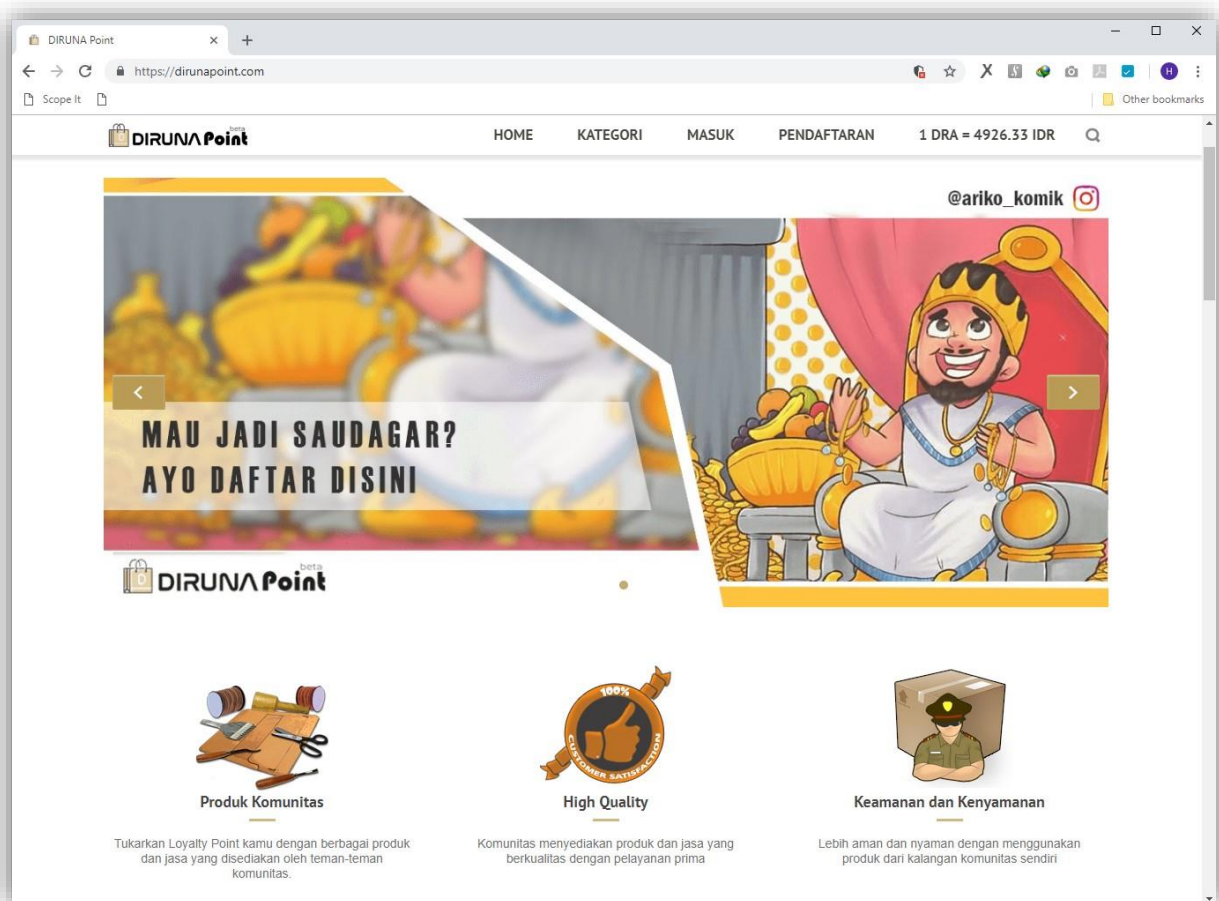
DIRUNA Point × +

https://dirunapoint.com

Scope It

Other bookmarks

DIRUNA Point beta

HOME KATEGORI MASUK PENDAFTARAN 1 DRA = 4926.33 IDR

@ariko_komik

MAU JADI SAUDAGAR?
AYO DAFTAR DISINI

DIRUNA Point beta

100% CUSTOMER SATISFACTION

Produk Komunitas

Tukarkan Loyalty Point kamu dengan berbagai produk dan jasa yang disediakan oleh teman-teman komunitas.

High Quality

Komunitas menyediakan produk dan jasa yang berkualitas dengan pelayanan prima

Keamanan dan Kenyamanan

Lebih aman dan nyaman dengan menggunakan produk dari kalangan komunitas sendiri